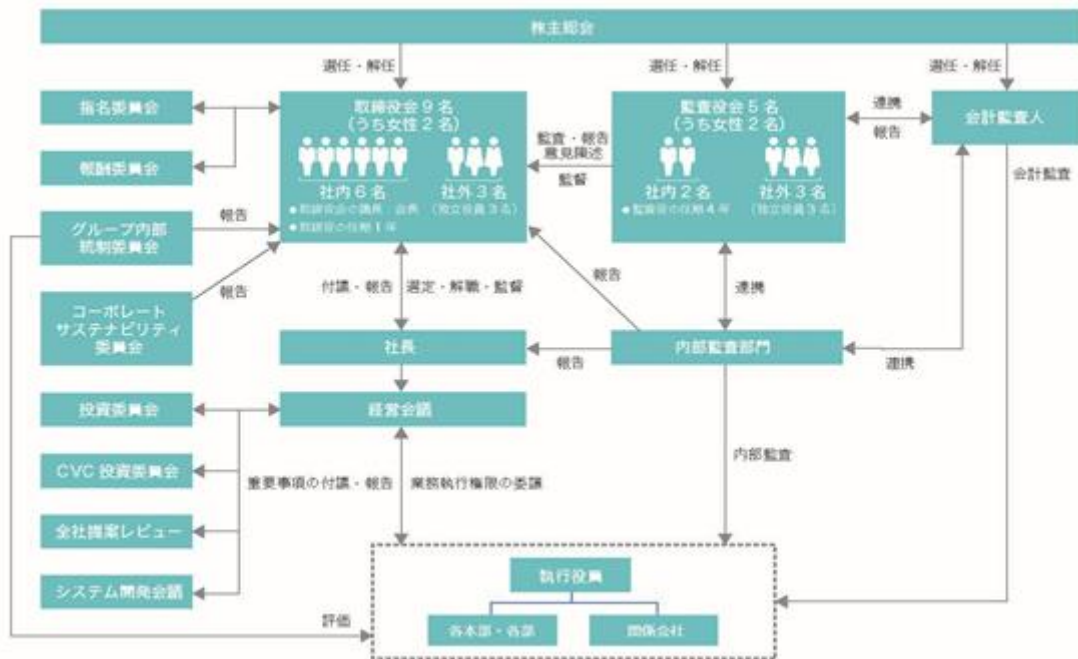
株主総会

選任・解任

選任・解任

選任・解任

指名委員会

報酬委員会

グループ内部統制委員会

コーポレートサステナビリティ委員会

取締役会9名
（うち女性2名）
社内6名
●取締役会の議長：会長
●取締役の任期1年
社外3名
（独立役員3名）

監査・報告
意見陳述
監督

監査役会5名
（うち女性2名）
社内2名
●監査役の任期4年
社外3名
（独立役員3名）

連携

報告

会計監査人

会計監査

報告

報告

付議・報告

選定・解職・監督

報告

連携

社長

報告

内部監査部門

連携

投資委員会

CVC投資委員会

全社提案レビュー

システム開発会議

経営会議

重要事項の付議・報告

業務執行権限の委譲

内部監査

執行役員

各本部・各部

関係会社

評価